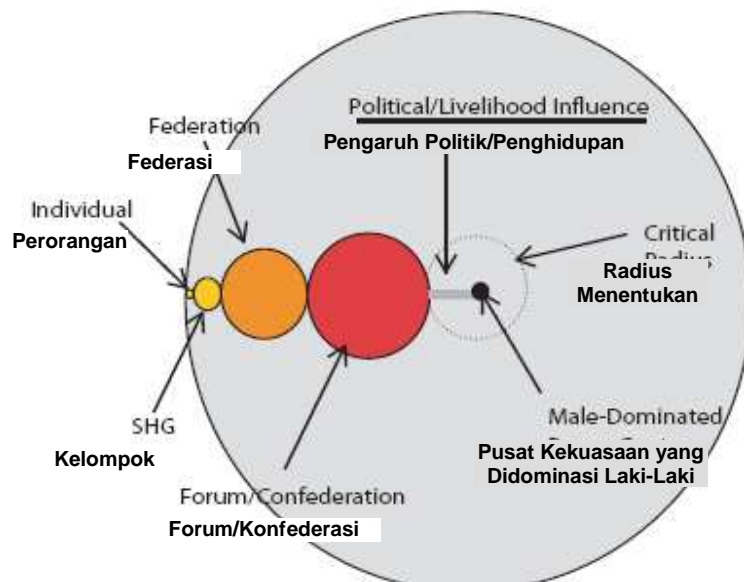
Political/Livelihood Influence

Pengaruh Politik/Penghidupan

Federation

Federasi

Individual

Perorangan

Critical Radius

Radius Menentukan

SHG

Kelompok

Male-Dominated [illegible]

Pusat Kekuasaan yang Didominasi Laki-Laki

Forum/Confederation

Forum/Konfederasi